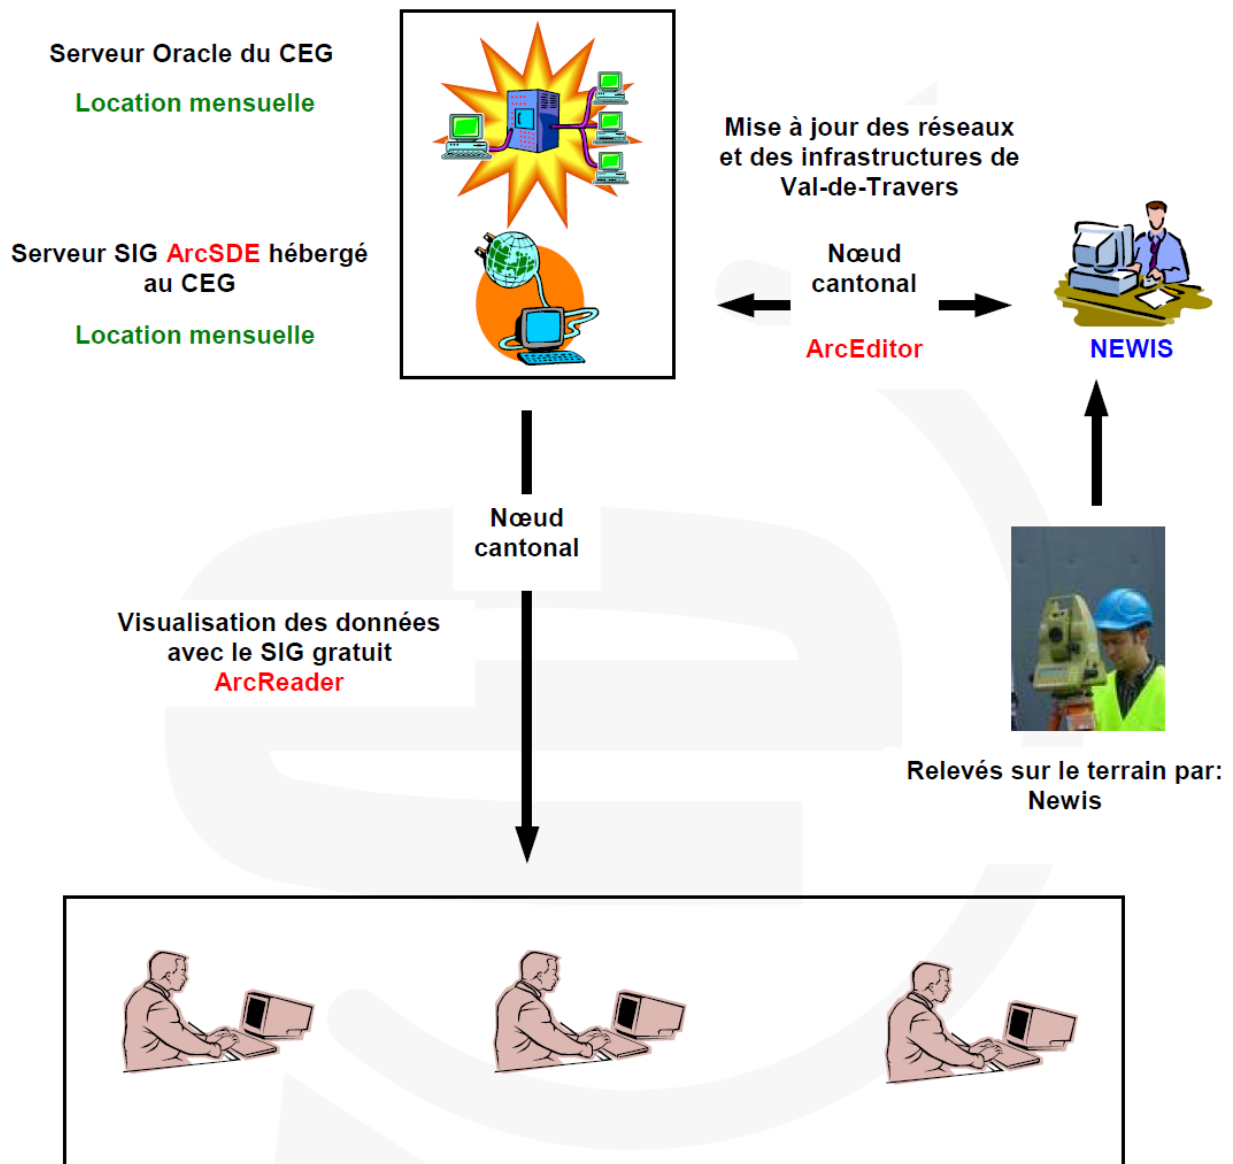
Serveur Oracle du CEG

Location mensuelle

Serveur SIG ArcSDE hébergé au CEG

Location mensuelle

Mise à jour des réseaux et des infrastructures de Val-de-Travers

Nœud cantonal

ArcEditor

NEWIS

Nœud cantonal

Visualisation des données avec le SIG gratuit ArcReader

Relevés sur le terrain par: Newis